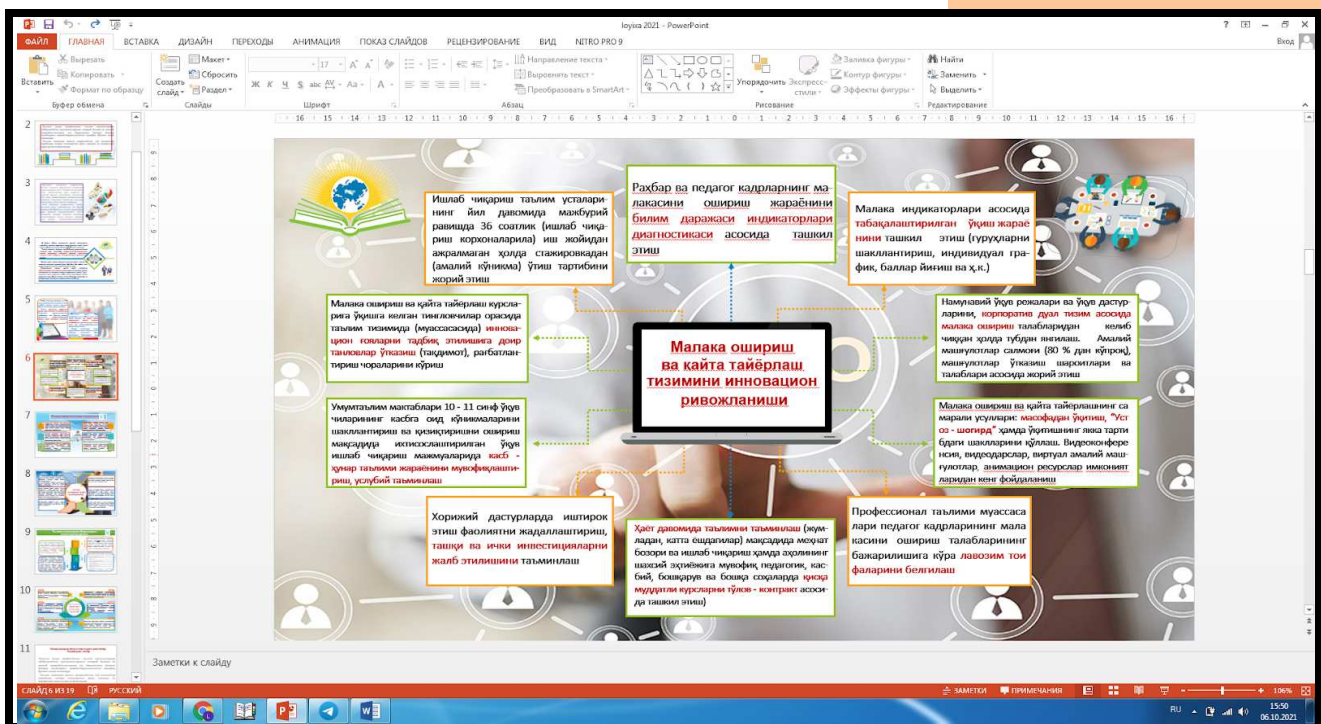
loyixa 2021 - PowerPoint

ФАЙЛ ГЛАВНАЯ ВСТАВКА ДИЗАЙН ПЕРЕХОДЫ АНИМАЦИЯ ПОКАЗ СЛАЙДОВ РЕЦЕНЗИРОВАНИЕ ВИД NITRO PRO 9

Вход

Вырезать Копировать Формат по образцу Вставить Буфер обмена
Создать слайд Макет Сбросить Раздел Слайды
Шрифт
Направление текста Выровнять текст Преобразовать в SmartArt Абзац
Упорядочить Экспресс-стили Заливка фигуры Контур фигуры Эффекты фигуры Рисование
Найти Заменить Выделить Редактирование

Ишлаб чиқариш таълим усталарининг йил давомида мажбурий равишда 36 соатлик (ишлаб чиқариш корхоналарида) иш жойидан ажралмаган ҳолда стажировкадан (амалий кўникма) ўтиш тартибини жорий этиш

Раҳбар ва педагог кадрларнинг малакасини ошириш жараёнини билим даражаси индикаторлари диагностикаси асосида ташкил этиш

Малака индикаторлари асосида табақалаштирилган ўқиш жараёнини ташкил этиш (гуруҳларни шакллантириш, индивидуал график, баллар йиғиш ва ҳ.к.)

Малака ошириш ва қайта тайёрлаш курсларига ўқишга келган тингловчилар орасида таълим тизимида (муассасасида) инновацион ғояларни тадбиқ этилишига доир танловлар ўтказиш (тақдимот), рағбатлантириш чораларини кўриш

Малака ошириш ва қайта тайёрлаш тизимини инновацион ривожланиши

Намунавий ўқув режалари ва ўқув дастурларини, корпоратив дуал тизим асосида малака ошириш талабларидан келиб чиққан ҳолда тубдан янгилаш. Амалий машғулотлар салмоғи (80 % дан кўпроқ), машғулотлар ўтказиш шароитлари ва талаблари асосида жорий этиш

Умумтаълим мактаблари 10 - 11 синф ўқувчиларининг касбга оид кўникмаларини шакллантириш ва қизиқишини ошириш мақсадида ихтисослаштирилган ўқув ишлаб чиқариш мажмуаларида касб - ҳунар таълими жараёнини мувофиқлаштириш, услубий таъминлаш

Малака ошириш ва қайта тайёрлашнинг самарали усуллари: масофадан ўқитиш, "Уст оз - шогирд" ҳамда ўқитишнинг якка тартибдаги шаклларини қўллаш. Видеоконференсия, видеодарслар, виртуал амалий машғулотлар, анимацион ресурслар имкониятларидан кенг фойдаланиш

Хорижий дастурларда иштирок этиш фаолиятни жадаллаштириш, ташқи ва ички инвестицияларни жалб этилишини таъминлаш

Ҳаёт давомида таълимни таъминлаш (жумладан, катта ёшдагилар) мақсадида меҳнат бозори ва ишлаб чиқариш ҳамда аҳолининг шахсий эҳтиёжига мувофиқ педагогик, касбий, бошқарув ва бошқа соҳаларда қисқа муддатли курсларни тўлов - контракт асосида ташкил этиш)

Профессионал таълими муассасалари педагог кадрларининг малакасини ошириш талабларининг бажарилишига кўра лавозим тоифаларини белгилаш

Заметки к слайду

СЛАЙД 6 ИЗ 19 РУССКИЙ ЗАМЕТКИ ПРИМЕЧАНИЯ 106%

RU 15:50 06.10.2021